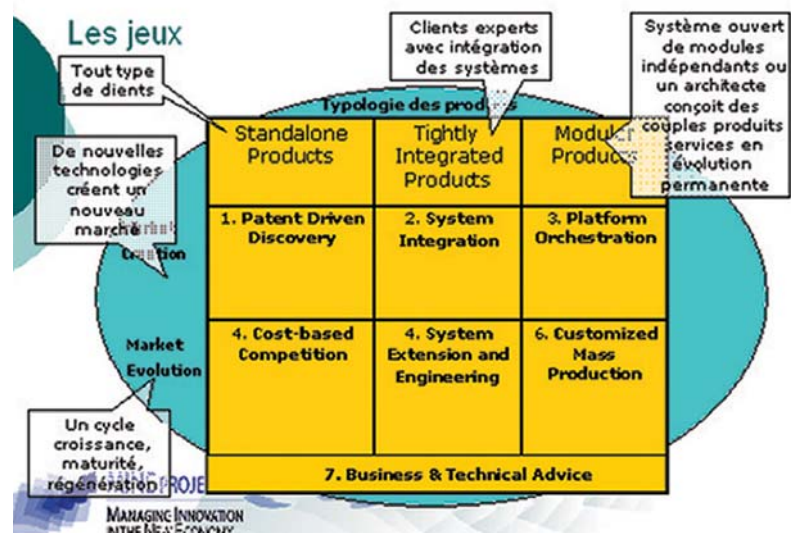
Les jeux

Tout type de clients

Clients experts avec intégration des systèmes

Système ouvert de modules indépendants ou un architecte conçoit des couples produits services en évolution permanente

Typologie des produits

| Standalone Products | Tightly Integrated Products | Modular Products |
|---|---|---|
| 1. Patent Driven Discovery | 2. System Integration | 3. Platform Orchestration |
| 4. Cost-based Competition | 4. System Extension and Engineering | 6. Customized Mass Production |
| 7. Business & Technical Advice | | |

De nouvelles technologies créent un nouveau marché

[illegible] Creation

Market Evolution

Un cycle croissance, maturité, régénération

PROJE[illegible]

MANAGING INNOVATION IN THE NEW ECONOMY